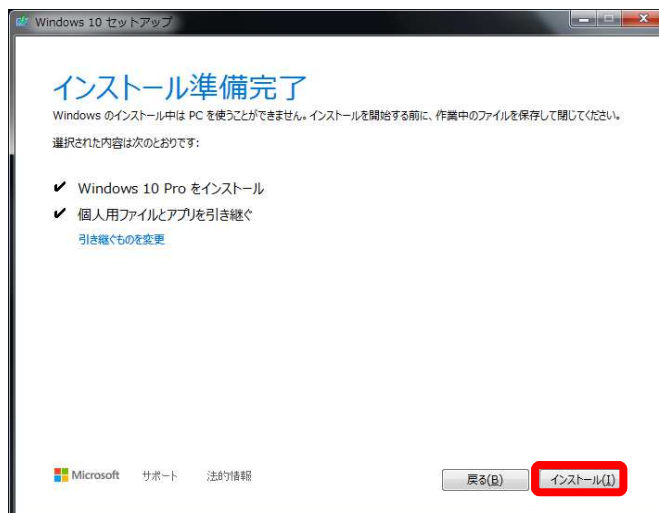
Windows 10 セットアップ

インストール準備完了

Windows のインストール中は PC を使うことができません。インストールを開始する前に、作業中のファイルを保存して閉じてください。

選択された内容は次のとおりです:

✔ Windows 10 Pro をインストール

✔ 個人用ファイルとアプリを引き継ぐ

引き継ぐものを変更

Microsoft　サポート　法的情報

戻る(B)　インストール(I)